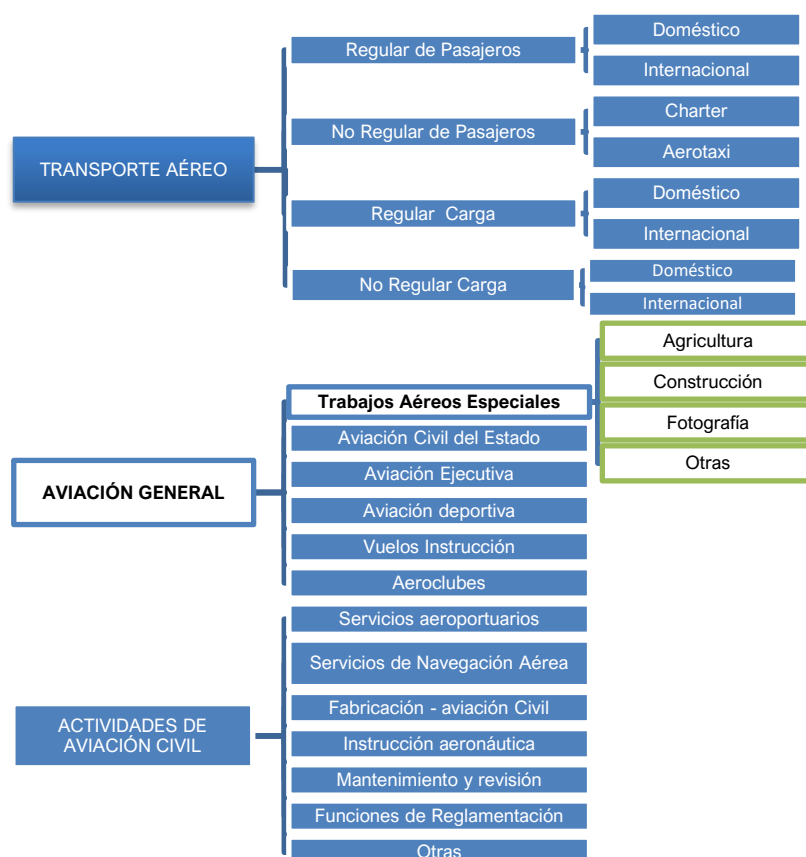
TRANSPORTE AÉREO

Regular de Pasajeros

Doméstico

Internacional

No Regular de Pasajeros

Charter

Aerotaxi

Regular Carga

Doméstico

Internacional

No Regular Carga

Doméstico

Internacional

AVIACIÓN GENERAL

Trabajos Aéreos Especiales

Agricultura

Construcción

Fotografía

Otras

Aviación Civil del Estado

Aviación Ejecutiva

Aviación deportiva

Vuelos Instrucción

Aeroclubes

ACTIVIDADES DE AVIACIÓN CIVIL

Servicios aeroportuarios

Servicios de Navegación Aérea

Fabricación - aviación Civil

Instrucción aeronáutica

Mantenimiento y revisión

Funciones de Reglamentación

Otras